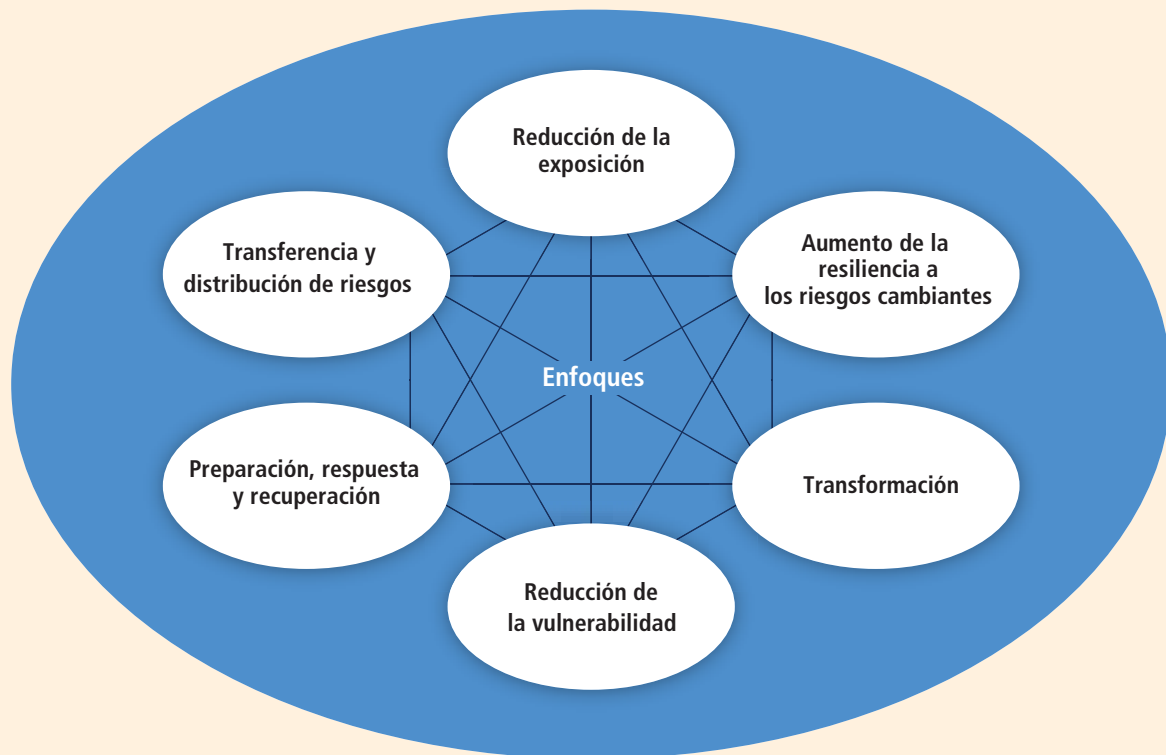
Reducción de la exposición

Transferencia y distribución de riesgos

Aumento de la resiliencia a los riesgos cambiantes

Enfoques

Preparación, respuesta y recuperación

Transformación

Reducción de la vulnerabilidad